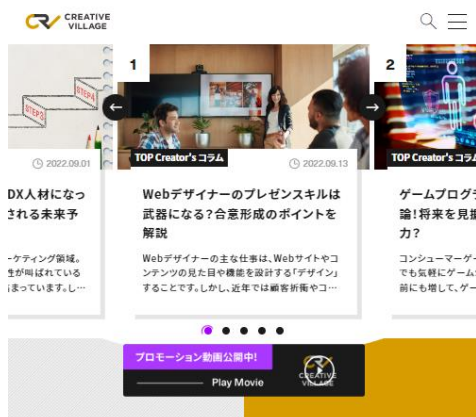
CREATIVE VILLAGE

STEP4
STEP3

2022.09.01
DX人材になっ
される未来予

ーケティング領域。
性が叫ばれている
まっています。し…

1

TOP Creator's コラム
2022.09.13
Webデザイナーのプレゼンスキルは武器になる？合意形成のポイントを解説

Webデザイナーの主な仕事は、Webサイトやコンテンツの見た目や機能を設計する「デザイン」することです。しかし、近年では顧客折衝やコ…

2

TOP Creator's コラム
ゲームプログラ
論！将来を見据
力？

コンシューマーゲー
でも気軽にゲーム
前にも増して、ゲー

プロモーション動画公開中!
Play Movie
CREATIVE VILLAGE